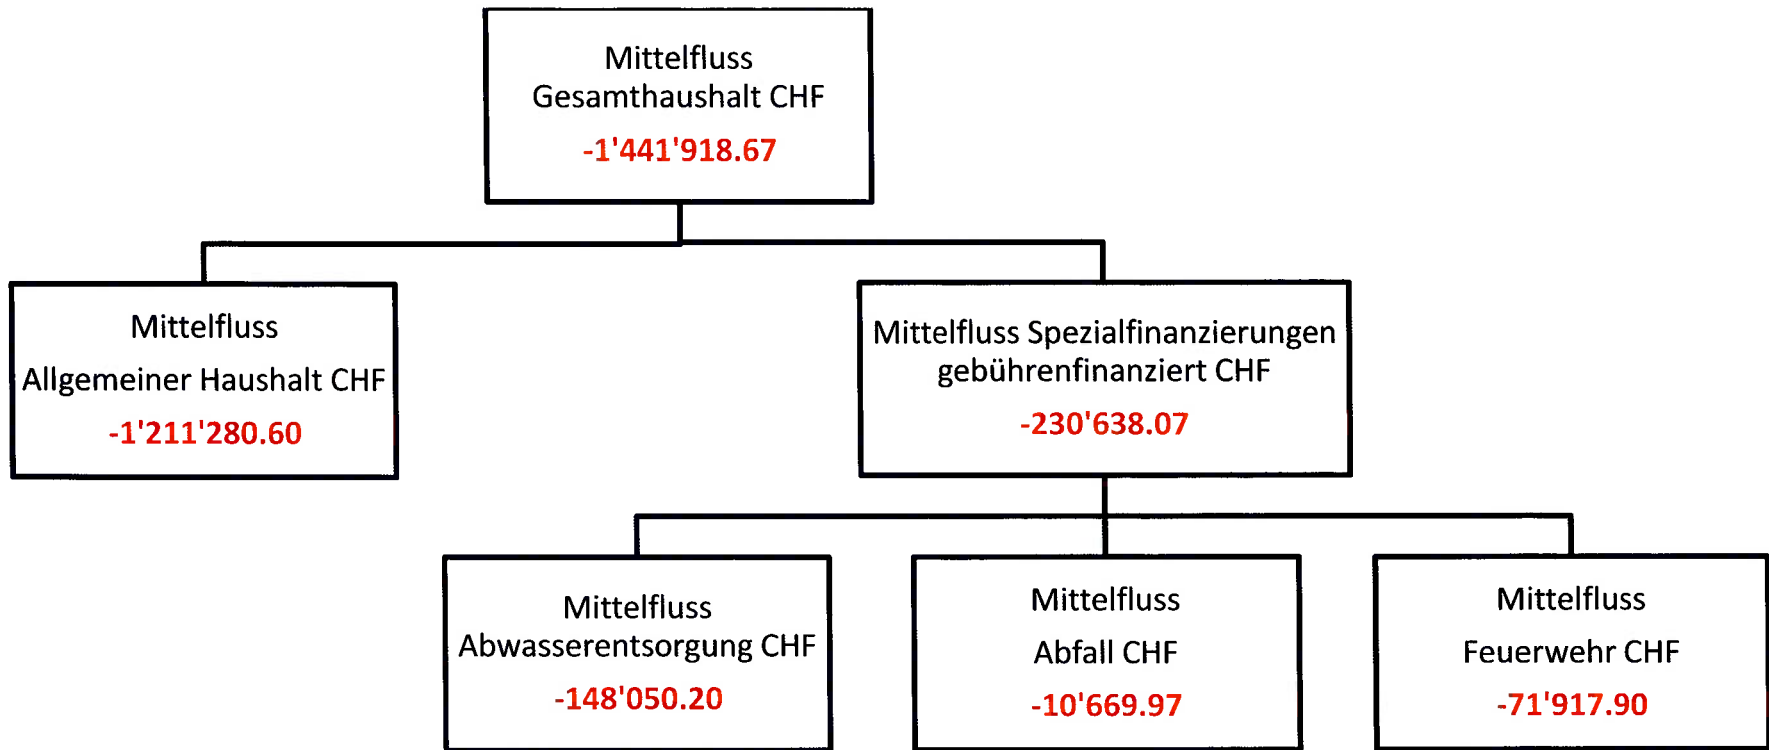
Mittelfluss
Gesamthaushalt CHF
-1'441'918.67

Mittelfluss
Allgemeiner Haushalt CHF
-1'211'280.60

Mittelfluss Spezialfinanzierungen
gebührenfinanziert CHF
-230'638.07

Mittelfluss
Abwasserentsorgung CHF
-148'050.20

Mittelfluss
Abfall CHF
-10'669.97

Mittelfluss
Feuerwehr CHF
-71'917.90